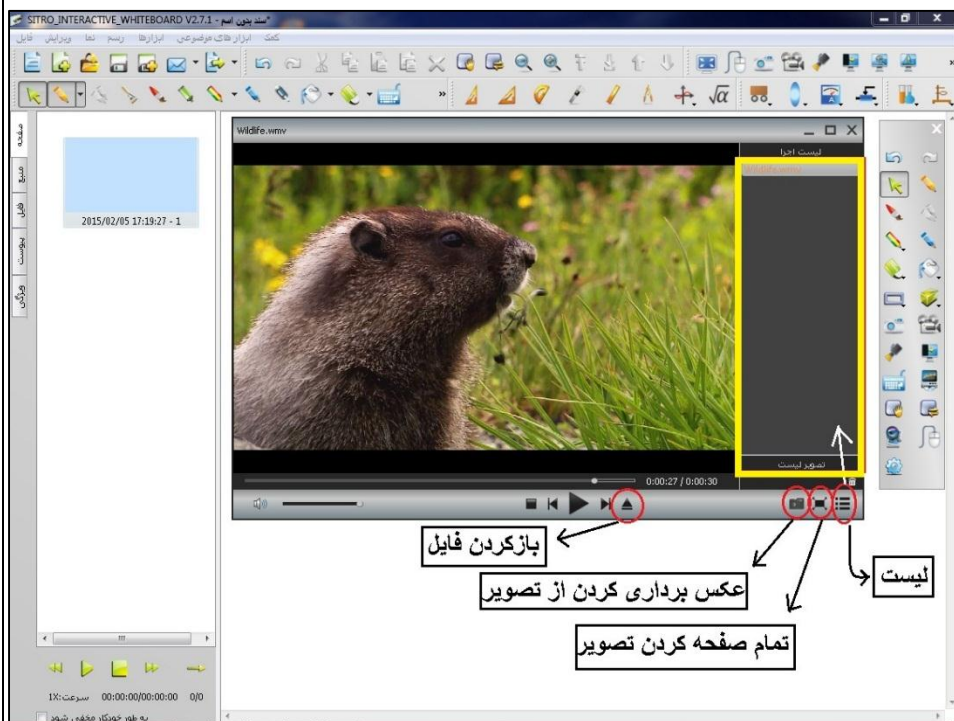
SITRO_INTERACTIVE_WHITEBOARD V2.7.1 - *سند بدون اسم

فایل ویرایش نما رسم ابزارها ابزارهای موضوعی کمک

صفحه
منبع
فایل
پیوست
ویژگی

2015/02/05 17:19:27 - 1

Wildlife.wmv

لیست اجرا

Wildlife.wmv

تصویر لیست

0:00:27 / 0:00:30

بازکردن فایل

عکس برداری کردن از تصویر

لیست

تمام صفحه کردن تصویر

1X:سرعت 00:00:00/00:00:00 0/0

به طور خودکار مخفی شود